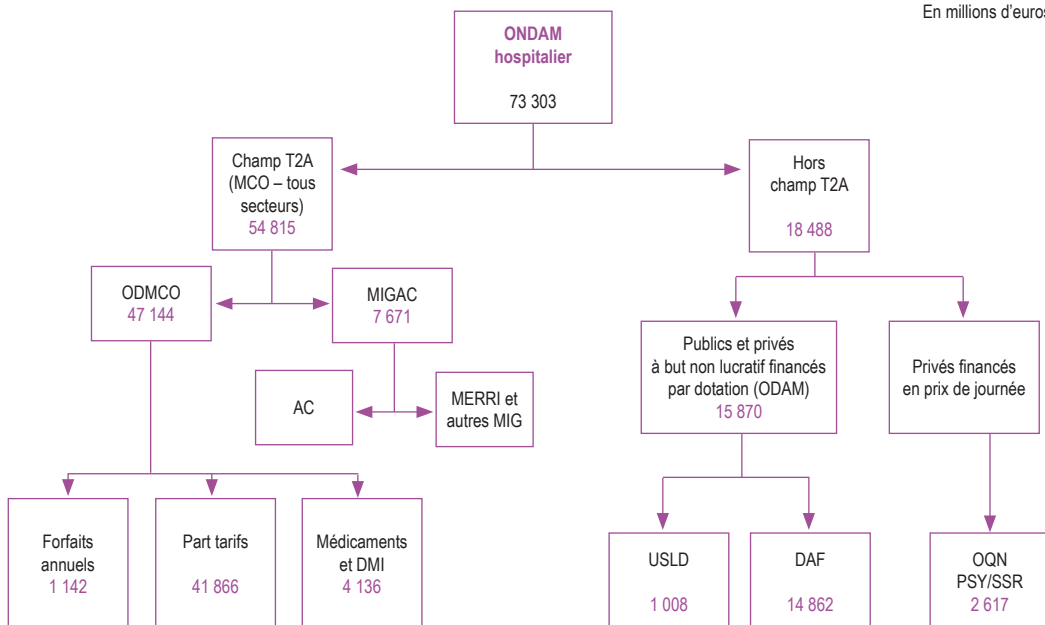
En millions d'euros

ONDAM hospitalier

73 303

Champ T2A (MCO – tous secteurs)
54 815

Hors champ T2A

18 488

ODMCO
47 144

MIGAC
7 671

AC

MERRI et autres MIG

Publics et privés à but non lucratif financés par dotation (ODAM)
15 870

Privés financés en prix de journée

Forfaits annuels
1 142

Part tarifs

41 866

Médicaments et DMI
4 136

USLD

1 008

DAF

14 862

OQN
PSY/SSR
2 617